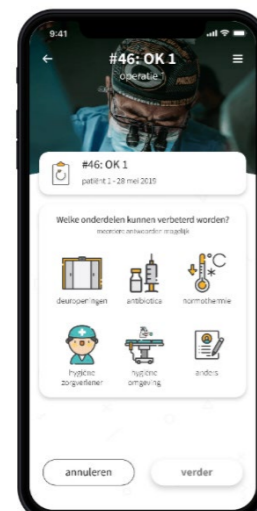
9:41

#46: OK 1

operatie

#46: OK 1

patiënt 1 - 28 mei 2019

Welke onderdelen kunnen verbeterd worden?

meerdere antwoorden mogelijk

deuropeningen

antibiotica

normothermie

hygiëne zorgverlener

hygiëne omgeving

anders

annuleren

verder